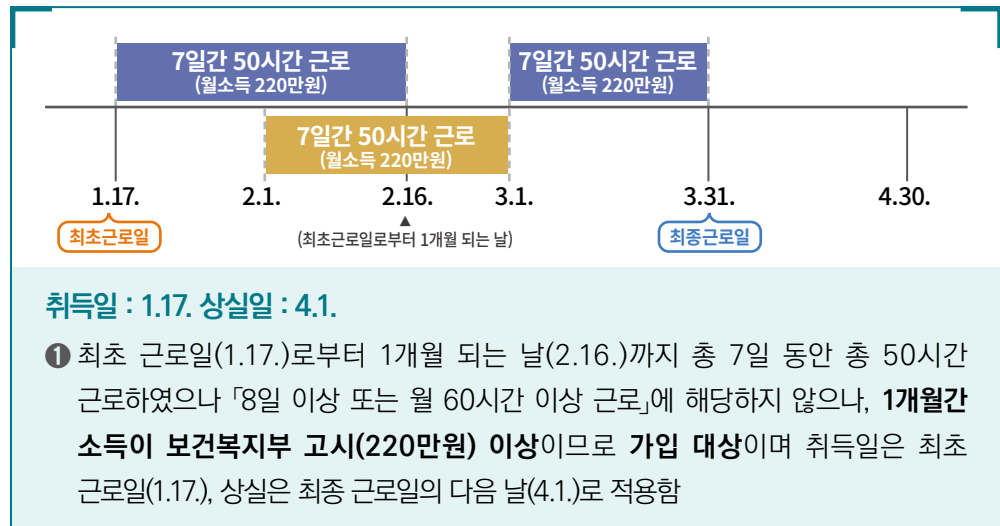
7일간 50시간 근로
(월소득 220만원)

7일간 50시간 근로
(월소득 220만원)

7일간 50시간 근로
(월소득 220만원)

1.17.
2.1.
2.16.
3.1.
3.31.
4.30.

최초근로일

(최초근로일로부터 1개월 되는 날)

최종근로일

취득일 : 1.17. 상실일 : 4.1.

❶ 최초 근로일(1.17.)로부터 1개월 되는 날(2.16.)까지 총 7일 동안 총 50시간 근로하였으나 「8일 이상 또는 월 60시간 이상 근로」에 해당하지 않으나, 1개월간 소득이 보건복지부 고시(220만원) 이상이므로 가입 대상이며 취득일은 최초 근로일(1.17.), 상실은 최종 근로일의 다음 날(4.1.)로 적용함